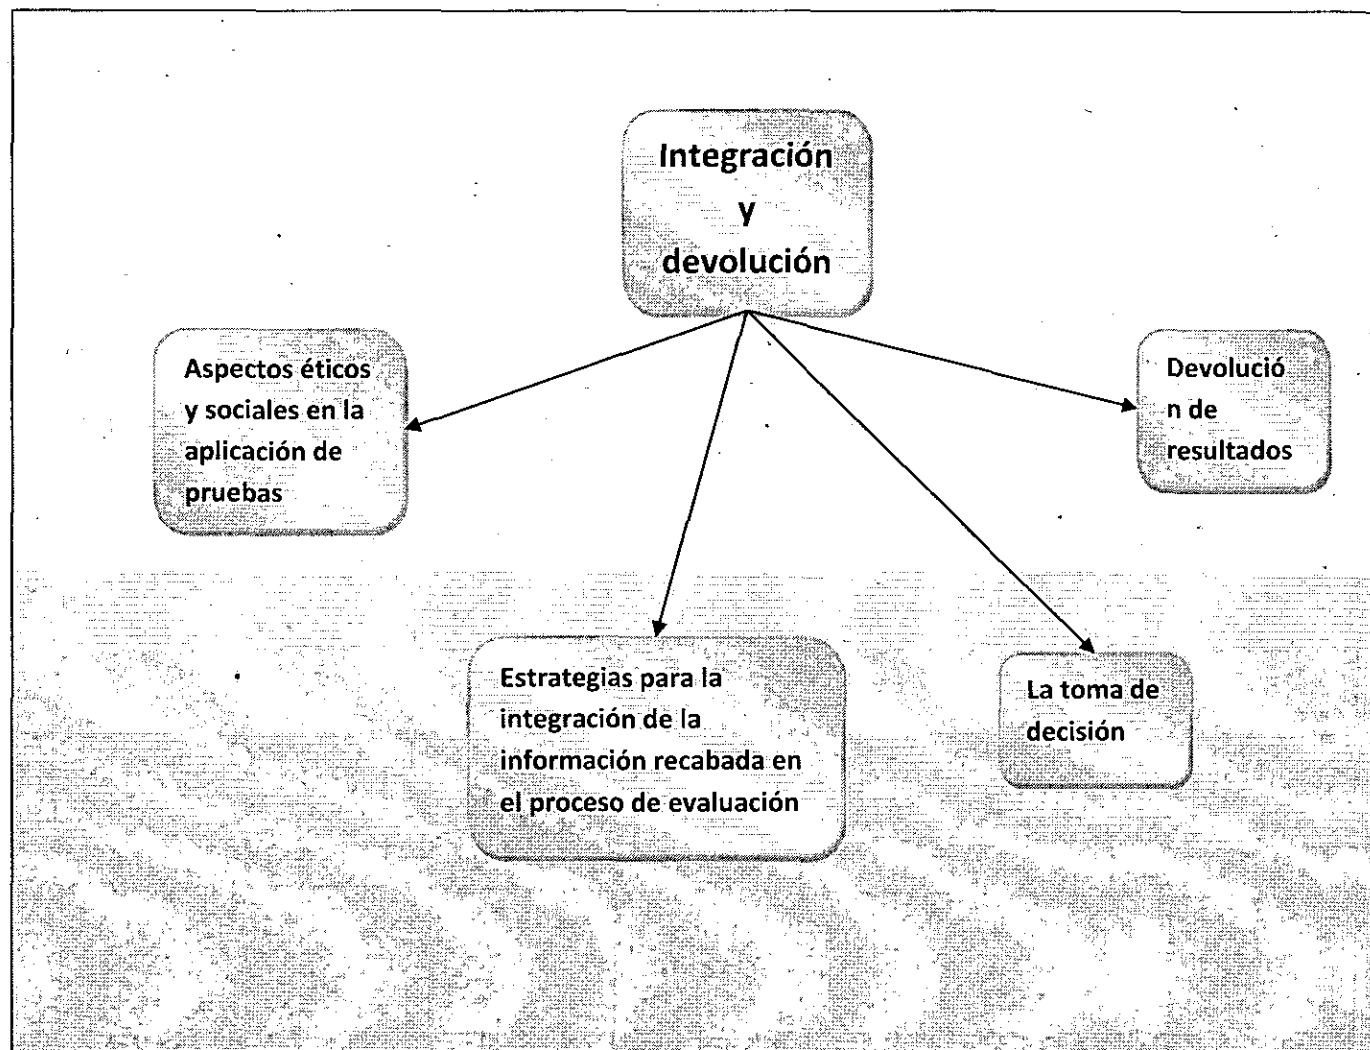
Integración y devolución

Aspectos éticos y sociales en la aplicación de pruebas

Devolución de resultados

Estrategias para la integración de la información recabada en el proceso de evaluación

La toma de decisión